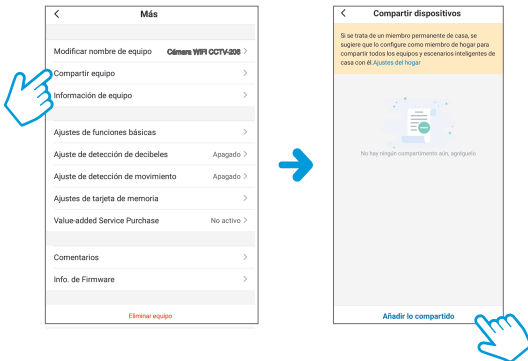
<
Más

Modificar nombre de equipo Cámara WIFI CCTV-208 >
Compartir equipo >
Información de equipo >

Ajustes de funciones básicas >
Ajuste de detección de decibeles Apagado >
Ajuste de detección de movimiento Apagado >
Ajustes de tarjeta de memoria >
Value-added Service Purchase No activo >

Comentarios >
Info. de Firmware >

Eliminar equipo

<
Compartir dispositivos

Si se trata de un miembro permanente de casa, se sugiere que lo configure como miembro de hogar para compartir todos los equipos y escenarios inteligentes de casa con él. Ajustes del hogar

No hay ningún compartimiento aún, agréguelo

Añadir lo compartido